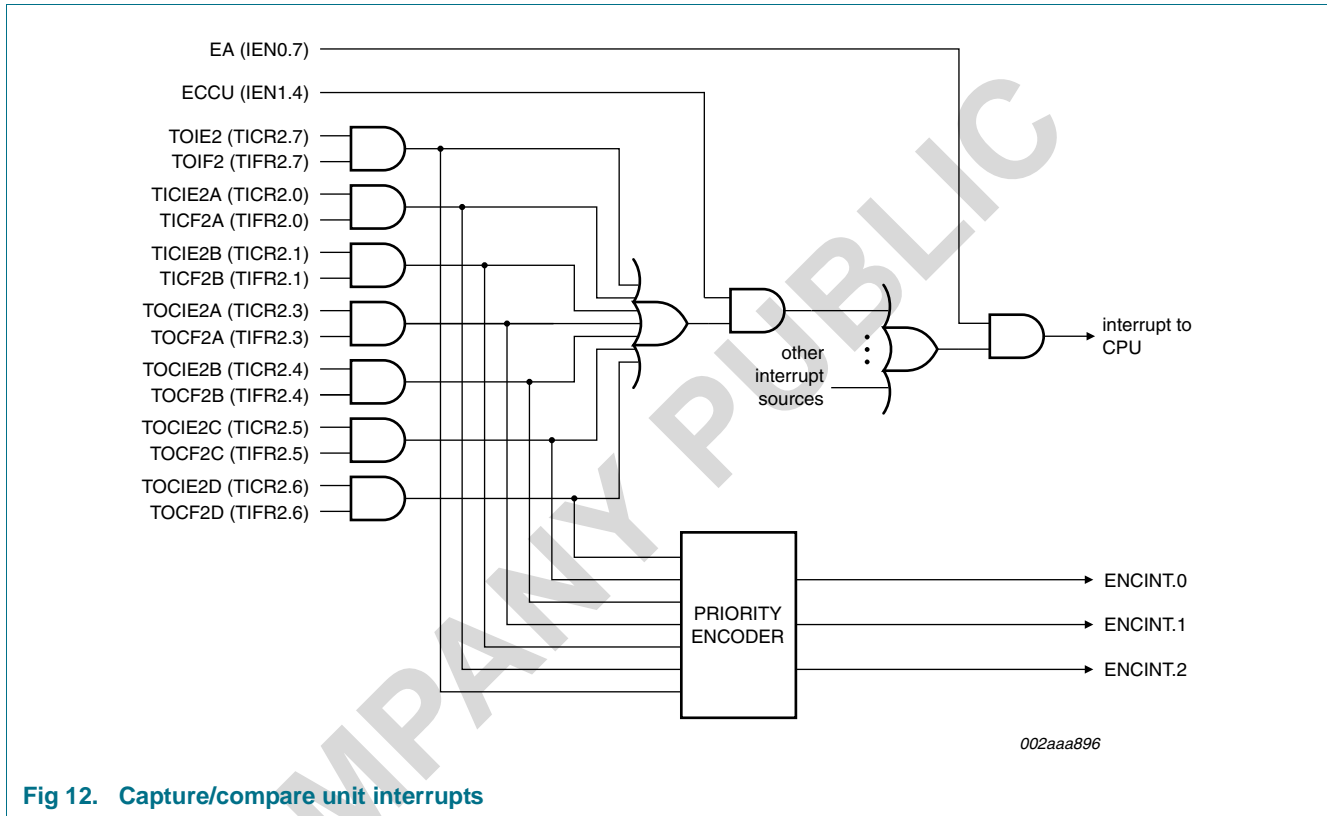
EA (IEN0.7)
ECCU (IEN1.4)
TOIE2 (TICR2.7)
TOIF2 (TIFR2.7)
TICIE2A (TICR2.0)
TICF2A (TIFR2.0)
TICIE2B (TICR2.1)
TICF2B (TIFR2.1)
TOCIE2A (TICR2.3)
TOCF2A (TIFR2.3)
TOCIE2B (TICR2.4)
TOCF2B (TIFR2.4)
TOCIE2C (TICR2.5)
TOCF2C (TIFR2.5)
TOCIE2D (TICR2.6)
TOCF2D (TIFR2.6)

other interrupt sources

interrupt to CPU

PRIORITY ENCODER

ENCINT.0
ENCINT.1
ENCINT.2

002aaa896

COMPANY PUBLIC

Fig 12. Capture/compare unit interrupts